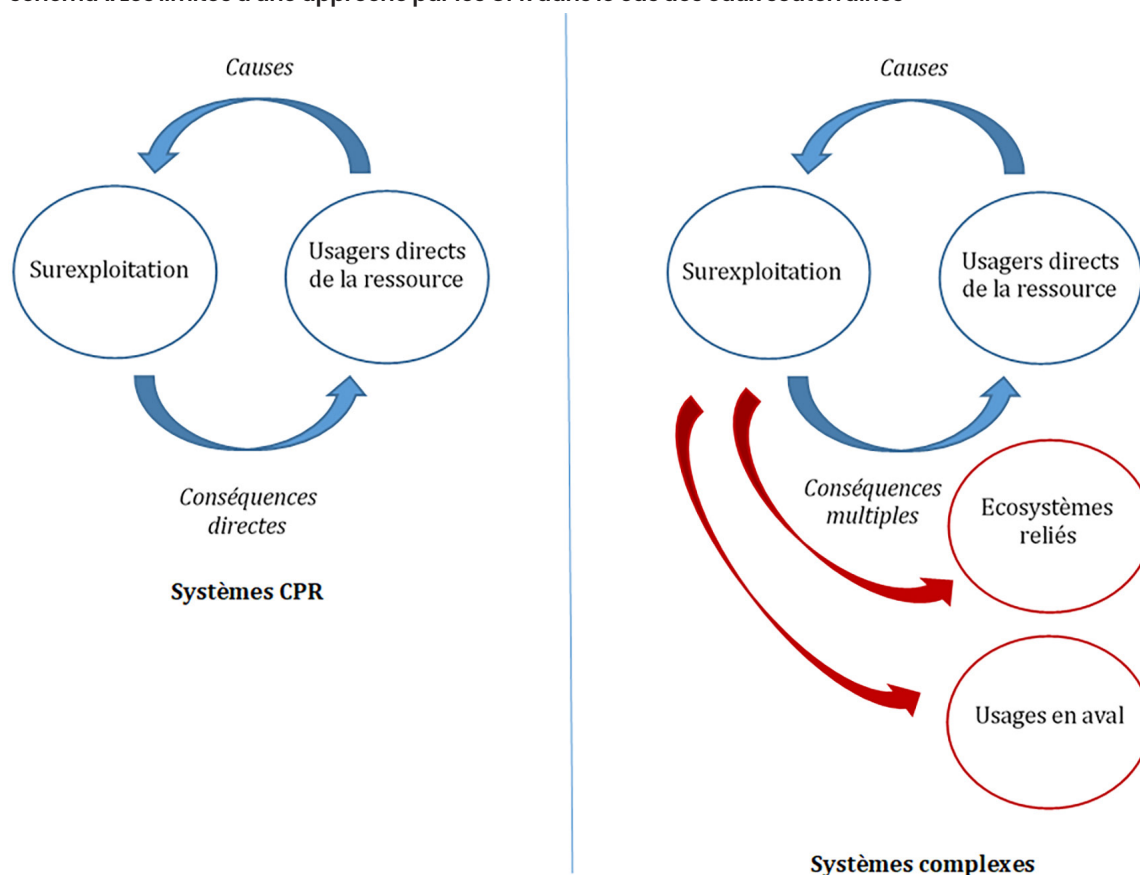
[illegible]

Causes

Surexploitation

Usagers directs de la ressource

Conséquences directes

Systèmes CPR

Causes

Surexploitation

Usagers directs de la ressource

Conséquences multiples

Ecosystèmes reliés

Usages en aval

Systèmes complexes